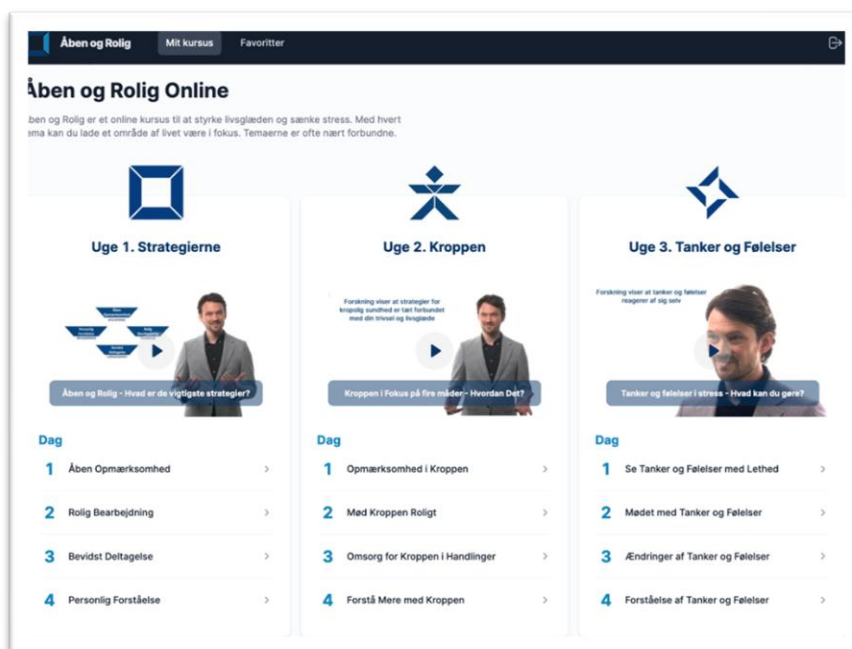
Åben og Rolig Mit kursus Favoritter

Åben og Rolig Online

Åben og Rolig er et online kursus til at styrke livsglæden og sænke stress. Med hvert tema kan du lade et område af livet være i fokus. Temaerne er ofte nært forbundne.

Uge 1. Strategierne

Åben og Rolig - Hvad er de vigtigste strategier?

Dag
1 Åben Opmærksomhed
2 Rolig Bearbejdning
3 Bevidst Deltagelse
4 Personlig Forståelse

Uge 2. Kroppen

Forskning viser at strategier for kropslig sundhed er tæt forbundet med din trivsel og livsglæde

Kroppen i Fokus på fire måder - Hvordan Det?

Dag
1 Opmærksomhed i Kroppen
2 Mød Kroppen Roligt
3 Omsorg for Kroppen i Handlinger
4 Forstå Mere med Kroppen

Uge 3. Tanker og Følelser

Forskning viser at tanker og følelser reagerer af sig selv

Tanker og følelser i stress - Hvad kan du gøre?

Dag
1 Se Tanker og Følelser med Lethed
2 Mødet med Tanker og Følelser
3 Ændringer af Tanker og Følelser
4 Forståelse af Tanker og Følelser